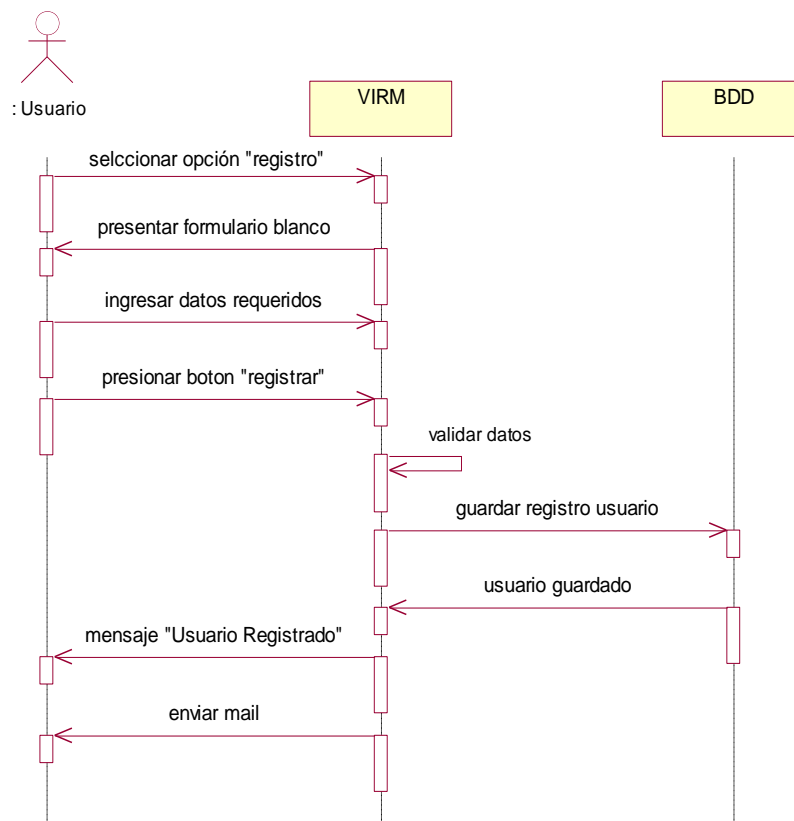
: Usuario

VIRM

BDD

selccionar opción "registro"

presentar formulario blanco

ingresar datos requeridos

presionar boton "registrar"

validar datos

guardar registro usuario

usuario guardado

mensaje "Usuario Registrado"

enviar mail